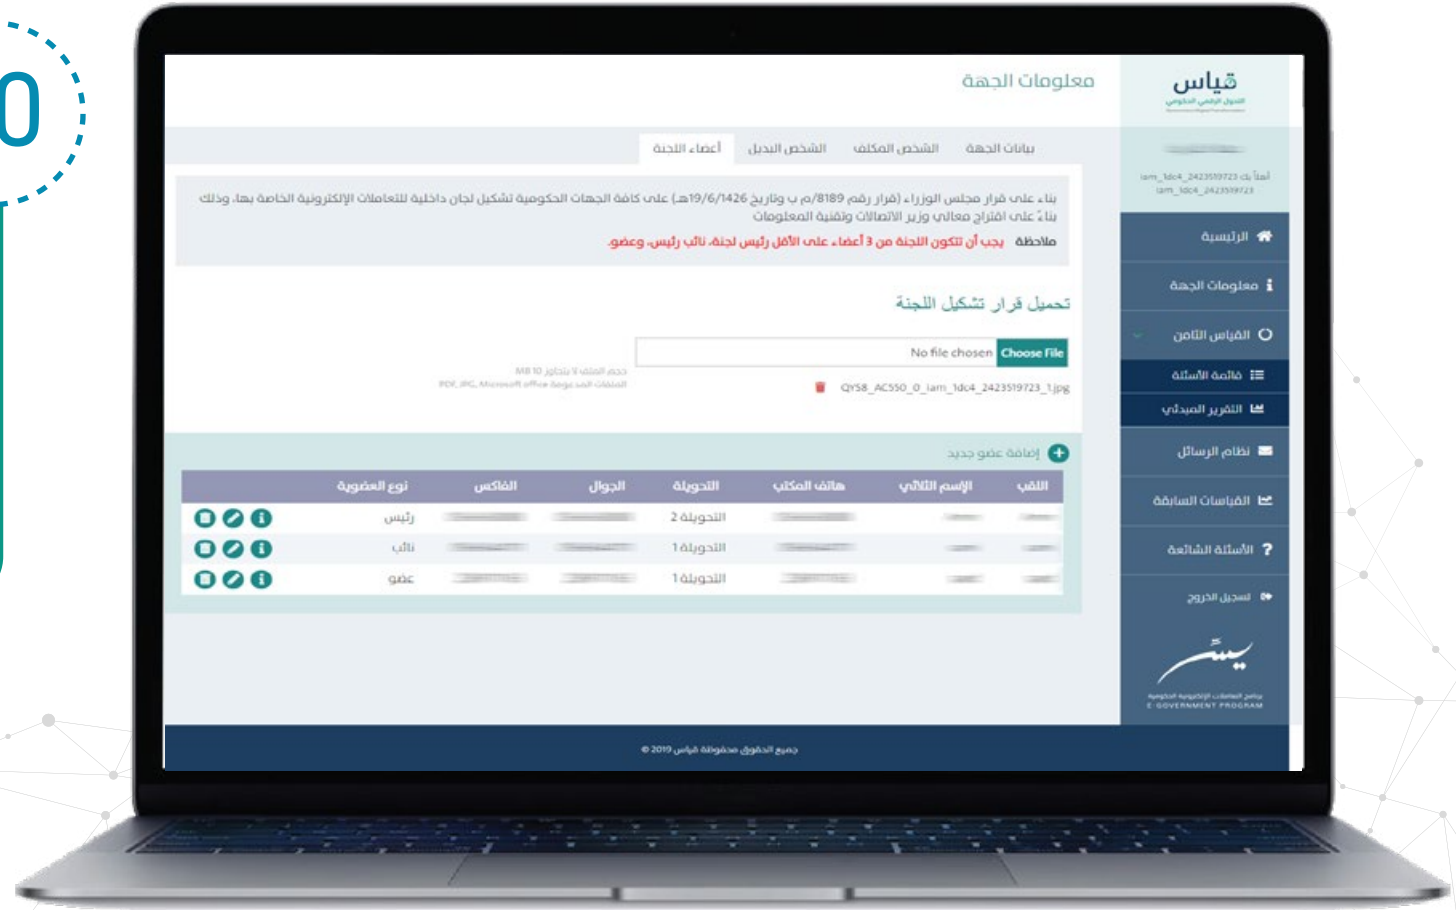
0

قياس
التحول الرقمي الحكومي

معلومات الجهة

أهلاً بك iam_1dc4_2423519723
iam_1dc4_2423519723

الرئيسية
معلومات الجهة
القياس الثامن
قائمة الأسئلة
التقرير الميداني
نظام الرسائل
القياسات السابقة
الأسئلة الشائعة
تسجيل الخروج

يسر
برنامج التعاملات الإلكترونية الحكومية
E-GOVERNMENT PROGRAM

بيانات الجهة | الشخص المكلف | الشخص البديل | أعضاء اللجنة

بناءً على قرار مجلس الوزراء (قرار رقم 8189/م ب وتاريخ 19/6/1426هـ) على كافة الجهات الحكومية تشكيل لجان داخلية للتعاملات الإلكترونية الخاصة بها، وذلك بناءً على اقتراح معالي وزير الاتصالات وتقنية المعلومات
ملاحظة يجب أن تتكون اللجنة من 3 أعضاء على الأقل رئيس لجنة، نائب رئيس، وعضو.

تحميل قرار تشكيل اللجنة

Choose File No file chosen
حجم الملف لا يتجاوز 10 MB
الملفات المسموحة Microsoft office ,PDF, JPG
QYS8_ACS50_0_iam_1dc4_2423519723_1.jpg

إضافة عضو جديد

| الاسم | المسمى الوظيفي | هاتف المكتب | التحويلة | الجوال | الفاكس | نوع العضوية | |
|---|---|---|---|---|---|---|---|
| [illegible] | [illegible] | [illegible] | التحويلة 2 | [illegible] | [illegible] | رئيس | |
| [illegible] | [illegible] | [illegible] | التحويلة 1 | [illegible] | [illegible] | نائب | |
| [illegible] | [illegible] | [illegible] | التحويلة 1 | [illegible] | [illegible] | عضو | |

جميع الحقوق محفوظة قياس 2019 ©